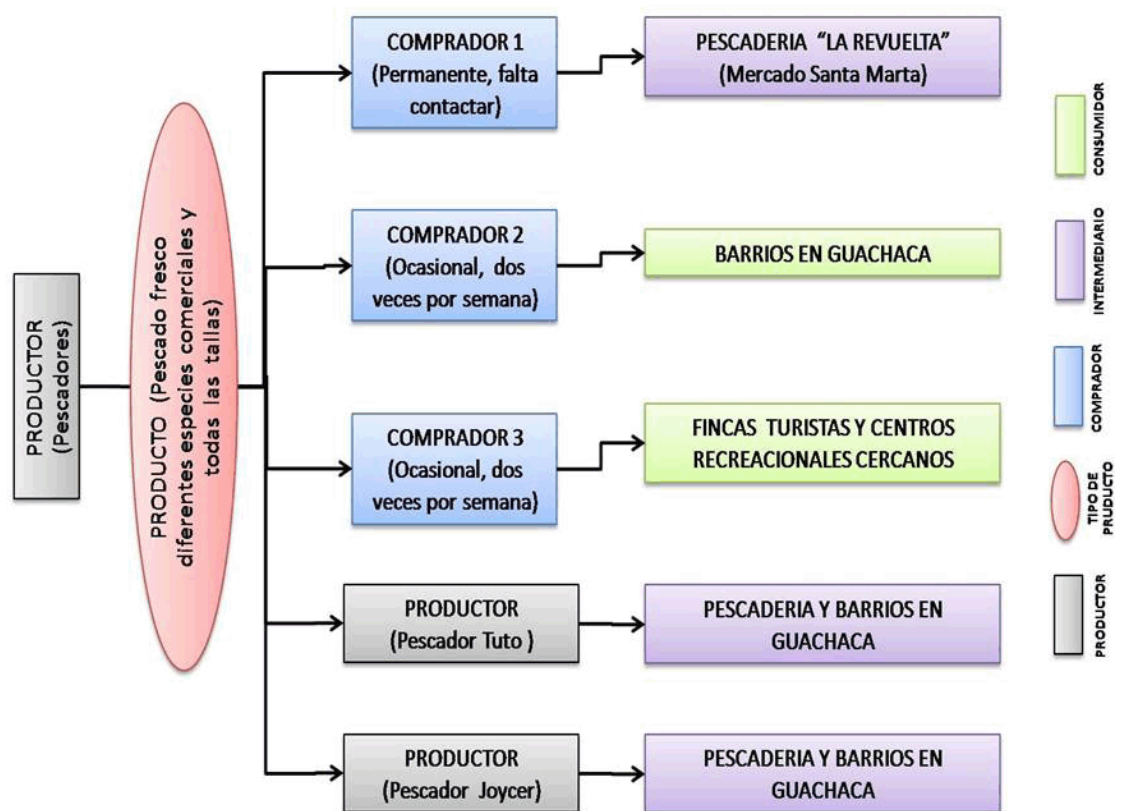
PRODUCTOR (Pescadores)

PRODUCTO (Pescado fresco diferentes especies comerciales y todas las tallas)

COMPRADOR 1 (Permanente, falta contactar)

PESCADERIA "LA REVUELTA" (Mercado Santa Marta)

COMPRADOR 2 (Ocasional, dos veces por semana)

BARRIOS EN GUACHACA

COMPRADOR 3 (Ocasional, dos veces por semana)

FINCAS TURISTAS Y CENTROS RECREACIONALES CERCANOS

PRODUCTOR (Pescador Tuto )

PESCADERIA Y BARRIOS EN GUACHACA

PRODUCTOR (Pescador Joycer)

PESCADERIA Y BARRIOS EN GUACHACA

CONSUMIDOR

INTERMEDIARIO

COMPRADOR

TIPO DE PRUDUCTO

PRODUCTOR